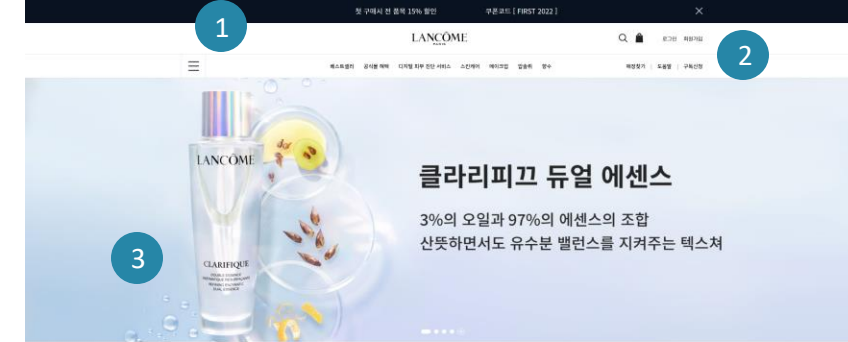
첫 구매시 전 품목 15% 할인 쿠폰코드 [ FIRST 2022 ]

1

LANCÔME

로그인 회원가입

2

베스트셀러 공식몰 혜택 디지털 피부 진단 서비스 스킨케어 메이크업 업솔루 향수

매장찾기 | 도움말 | 구독신청

LANCÔME

CLARIFIQUE

클라리피끄 듀얼 에센스

3%의 오일과 97%의 에센스의 조합
산뜻하면서도 유수분 밸런스를 지켜주는 텍스쳐

3